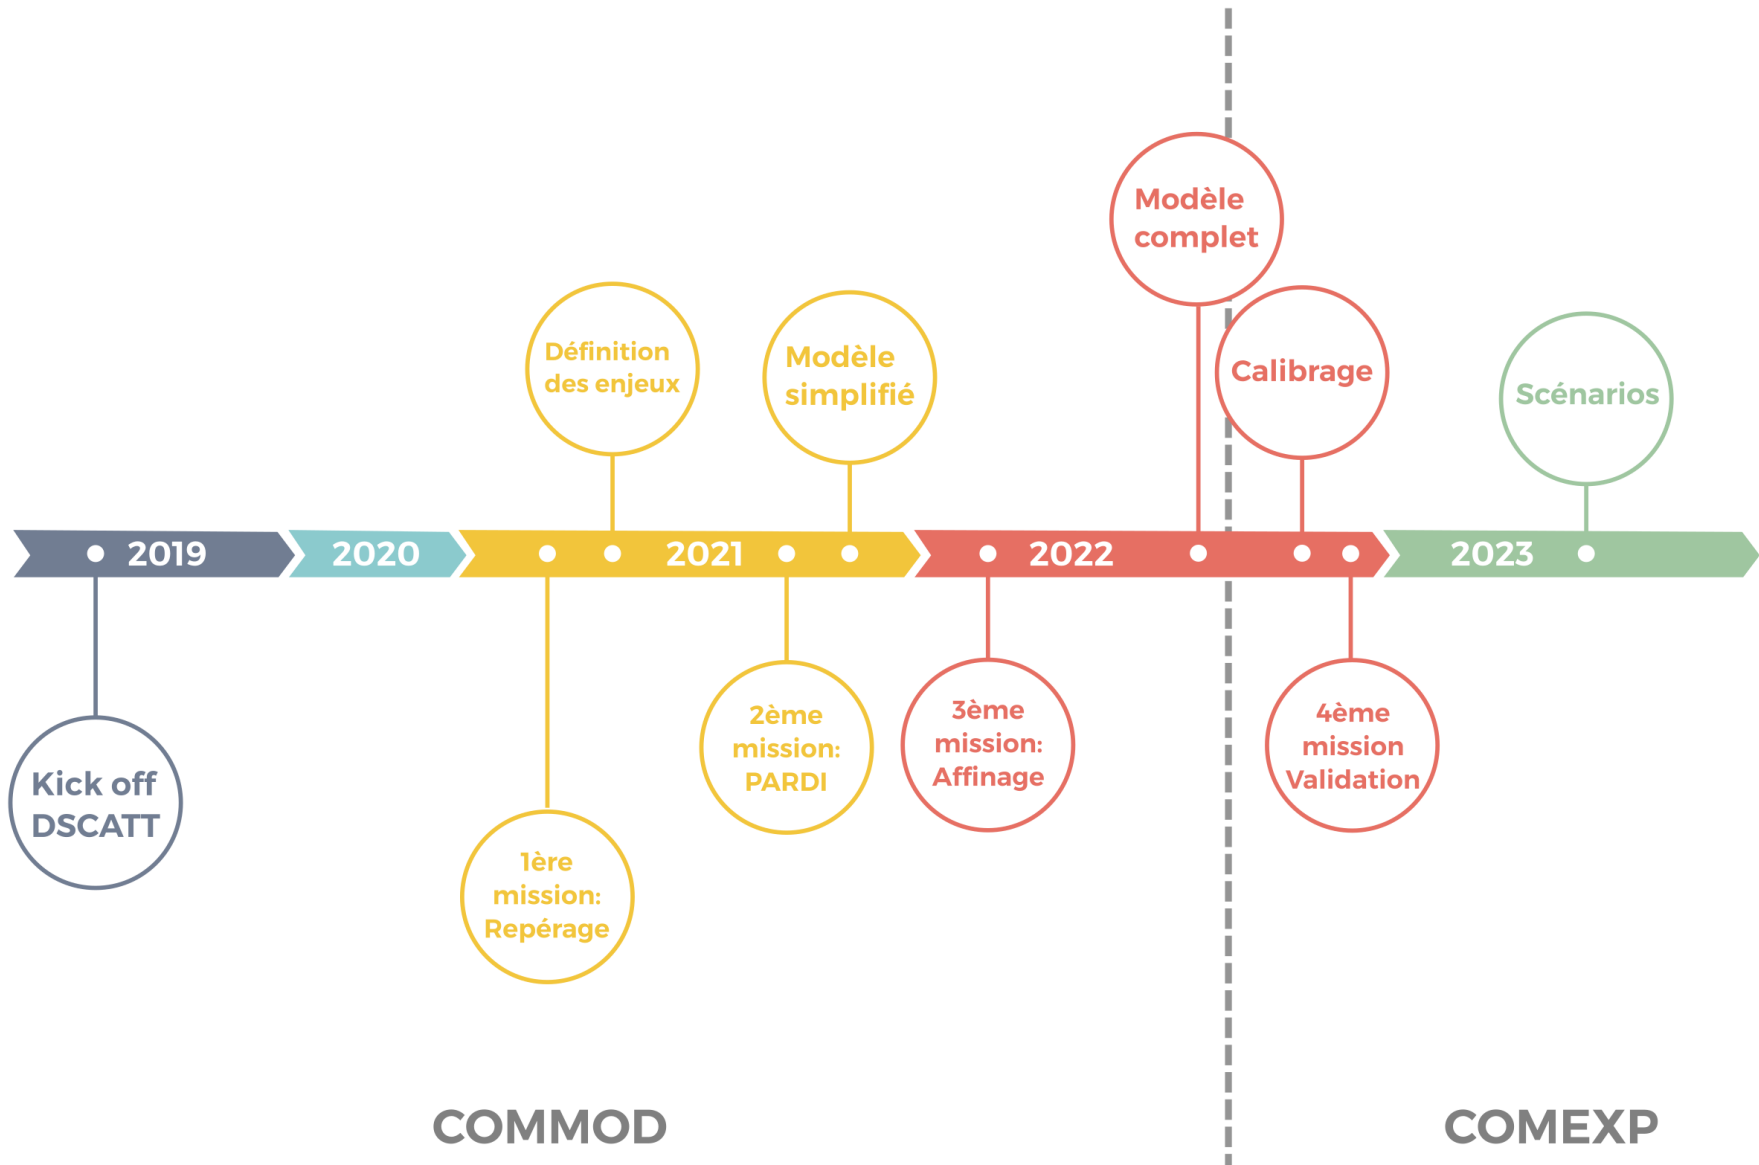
Modèle complet

Définition des enjeux

Modèle simplifié

Calibrage

Scénarios

2019

2020

2021

2022

2023

Kick off DSCATT

1ère mission: Repérage

2ème mission: PARDI

3ème mission: Affinage

4ème mission Validation

COMMOD

COMEXP